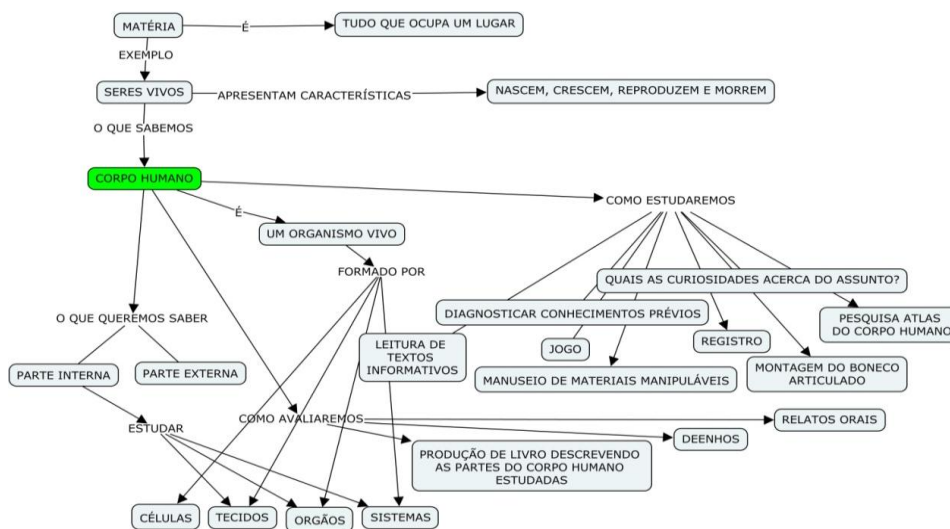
MATÉRIA
É
TUDO QUE OCUPA UM LUGAR
EXEMPLO
SERES VIVOS
APRESENTAM CARACTERÍSTICAS
NASCEM, CRESCEM, REPRODUZEM E MORREM
O QUE SABEMOS
CORPO HUMANO
COMO ESTUDAREMOS
É
UM ORGANISMO VIVO
FORMADO POR
QUAIS AS CURIOSIDADES ACERCA DO ASSUNTO?
DIAGNOSTICAR CONHECIMENTOS PRÉVIOS
PESQUISA ATLAS DO CORPO HUMANO
O QUE QUEREMOS SABER
LEITURA DE TEXTOS INFORMATIVOS
JOGO
REGISTRO
PARTE INTERNA
PARTE EXTERNA
MANUSEIO DE MATERIAIS MANIPULÁVEIS
MONTAGEM DO BONECO ARTICULADO
COMO AVALIAREMOS
RELATOS ORAIS
ESTUDAR
DEENHOS
PRODUÇÃO DE LIVRO DESCREVENDO AS PARTES DO CORPO HUMANO ESTUDADAS
CÉLULAS
TECIDOS
ORGÃOS
SISTEMAS